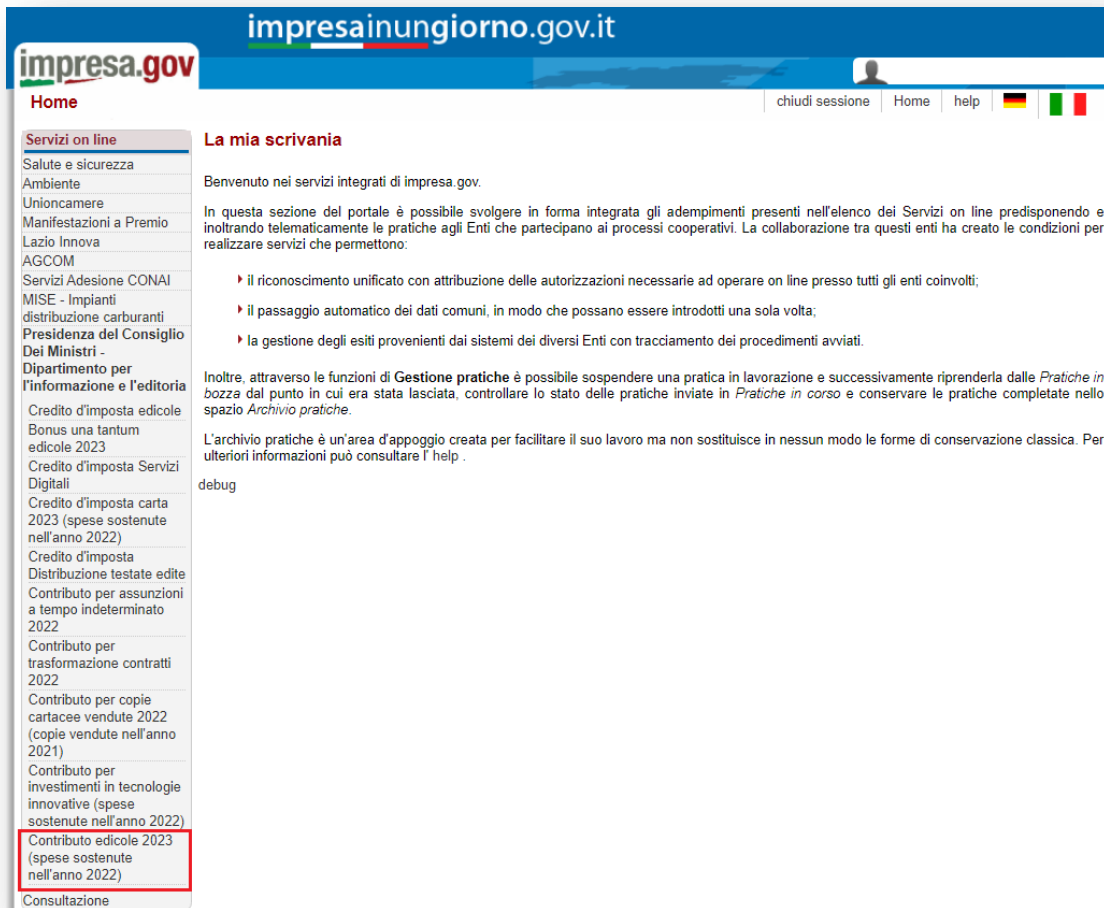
impresainungiorno.gov.it

impresa.gov

Home

chiudi sessione | Home | help

Servizi on line
Salute e sicurezza
Ambiente
Unioncamere
Manifestazioni a Premio
Lazio Innova
AGCOM
Servizi Adesione CONAI
MISE - Impianti distribuzione carburanti
Presidenza del Consiglio Dei Ministri - Dipartimento per l'informazione e l'editoria
Credito d'imposta edicole
Bonus una tantum edicole 2023
Credito d'imposta Servizi Digitali
Credito d'imposta carta 2023 (spese sostenute nell'anno 2022)
Credito d'imposta Distribuzione testate edite
Contributo per assunzioni a tempo indeterminato 2022
Contributo per trasformazione contratti 2022
Contributo per copie cartacee vendute 2022 (copie vendute nell'anno 2021)
Contributo per investimenti in tecnologie innovative (spese sostenute nell'anno 2022)
Contributo edicole 2023 (spese sostenute nell'anno 2022)
Consultazione

La mia scrivania

Benvenuto nei servizi integrati di impresa.gov.

In questa sezione del portale è possibile svolgere in forma integrata gli adempimenti presenti nell'elenco dei Servizi on line predisponendo e inoltrando telematicamente le pratiche agli Enti che partecipano ai processi cooperativi. La collaborazione tra questi enti ha creato le condizioni per realizzare servizi che permettono:

il riconoscimento unificato con attribuzione delle autorizzazioni necessarie ad operare on line presso tutti gli enti coinvolti;

il passaggio automatico dei dati comuni, in modo che possano essere introdotti una sola volta;

la gestione degli esiti provenienti dai sistemi dei diversi Enti con tracciamento dei procedimenti avviati.

Inoltre, attraverso le funzioni di Gestione pratiche è possibile sospendere una pratica in lavorazione e successivamente riprenderla dalle Pratiche in bozza dal punto in cui era stata lasciata, controllare lo stato delle pratiche inviate in Pratiche in corso e conservare le pratiche completate nello spazio Archivio pratiche.

L'archivio pratiche è un'area d'appoggio creata per facilitare il suo lavoro ma non sostituisce in nessun modo le forme di conservazione classica. Per ulteriori informazioni può consultare l' help .

debug